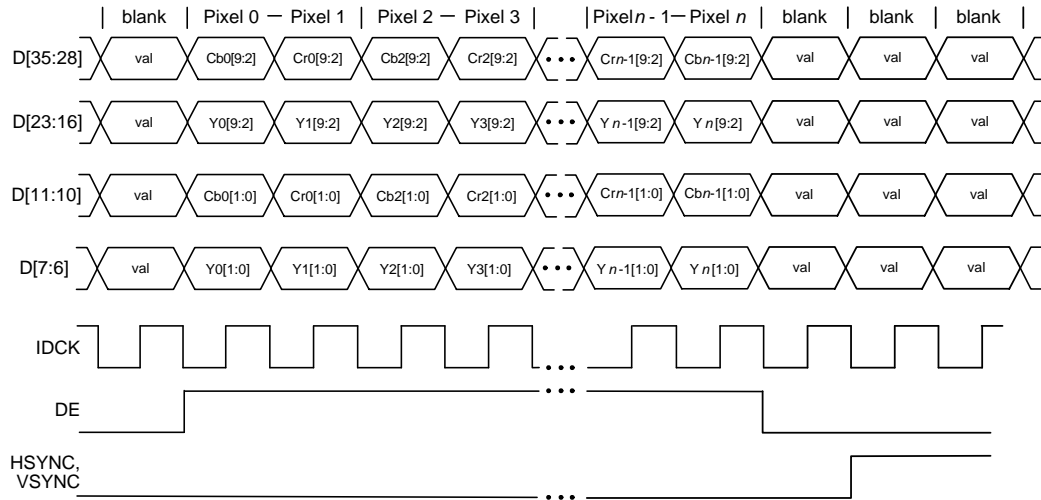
| blank | Pixel 0 — Pixel 1 | Pixel 2 — Pixel 3 | | Pixel *n* - 1— Pixel *n* | blank | blank | blank |

D[35:28] val Cb0[9:2] Cr0[9:2] Cb2[9:2] Cr2[9:2] • • • Cr*n*-1[9:2] Cb*n*-1[9:2] val val val

D[23:16] val Y0[9:2] Y1[9:2] Y2[9:2] Y3[9:2] • • • Y *n*-1[9:2] Y *n*[9:2] val val val

D[11:10] val Cb0[1:0] Cr0[1:0] Cb2[1:0] Cr2[1:0] • • • Cr*n*-1[1:0] Cb*n*-1[1:0] val val val

D[7:6] val Y0[1:0] Y1[1:0] Y2[1:0] Y3[1:0] • • • Y *n*-1[1:0] Y *n*[1:0] val val val

IDCK • • •

DE • • •

HSYNC, VSYNC • • •